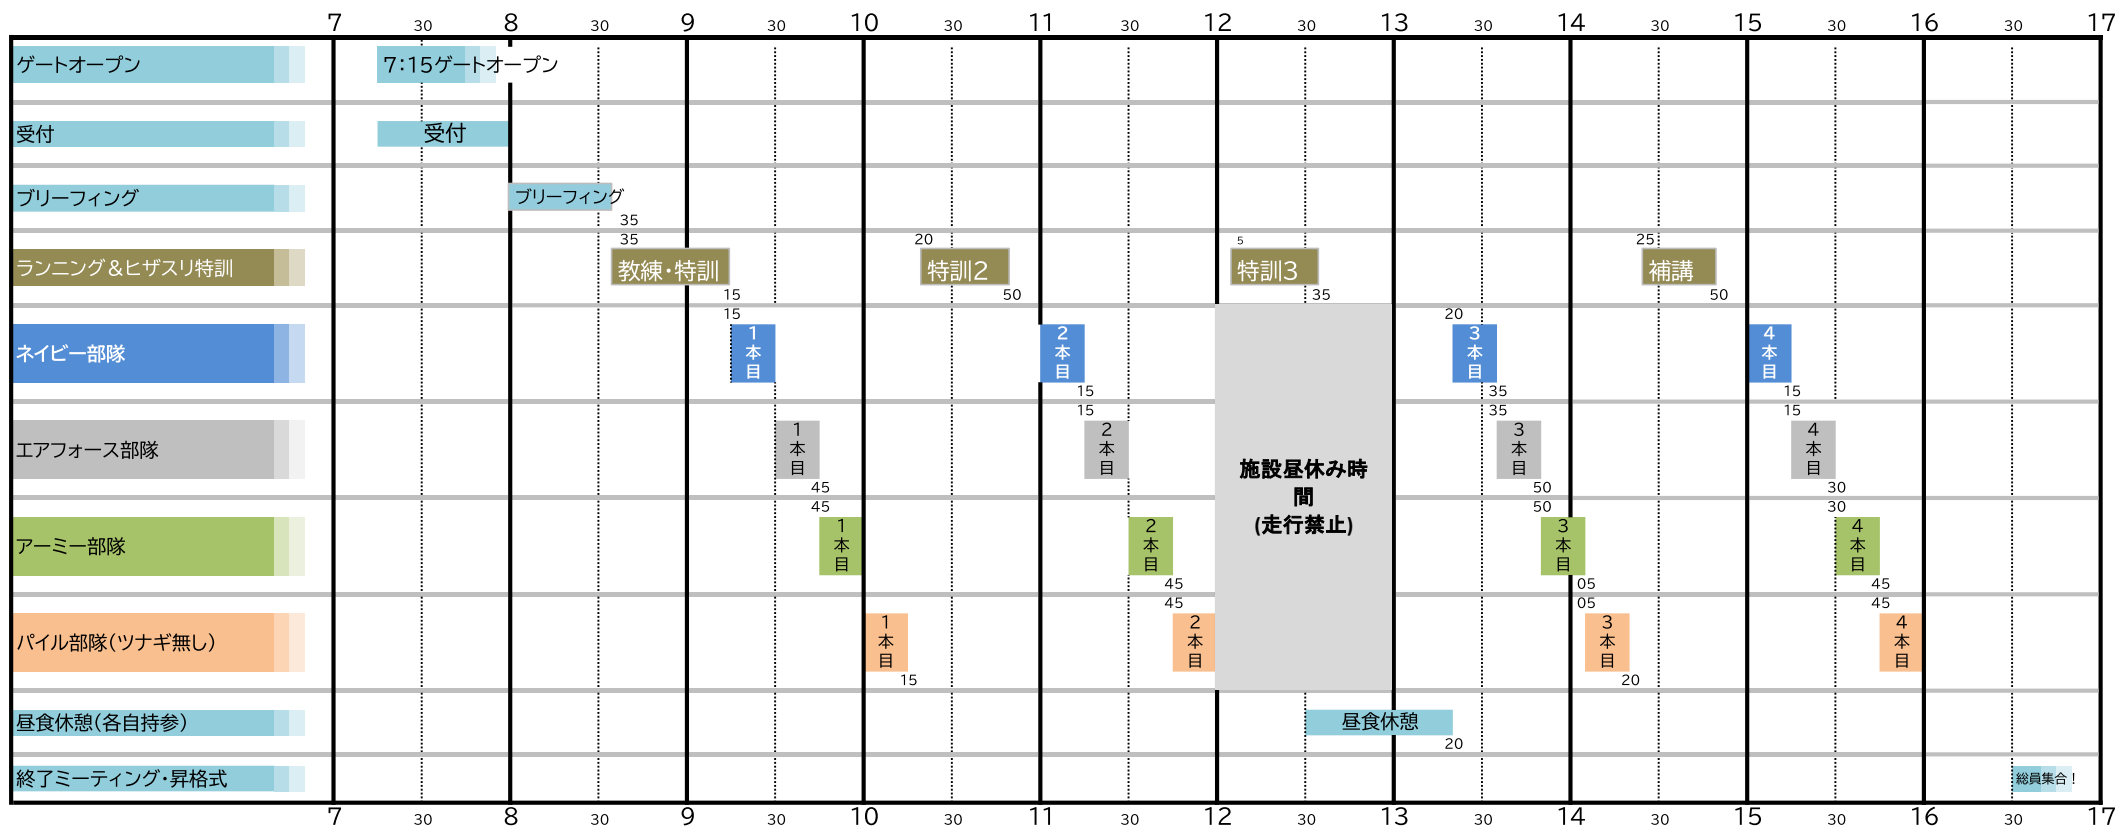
7 30 8 30 9 30 10 30 11 30 12 30 13 30 14 30 15 30 16 30 17

ゲートオープン
7:15ゲートオープン

受付
受付

ブリーフィング
ブリーフィング
35

ランニング＆ヒザスリ特訓
35
教練・特訓
15
20
特訓2
50
5
特訓3
35
25
補講
50

ネイビー部隊
15
1本目
2本目
15
20
3本目
35
4本目
15

エアフォース部隊
1本目
45
15
2本目
35
3本目
50
15
4本目
30

アーミー部隊
45
1本目
2本目
45
50
3本目
05
30
4本目
45

パイル部隊(ツナギ無し)
1本目
15
45
2本目
05
3本目
20
45
4本目

施設昼休み時間
(走行禁止)

昼食休憩(各自持参)
昼食休憩
20

終了ミーティング・昇格式
総員集合！

7 30 8 30 9 30 10 30 11 30 12 30 13 30 14 30 15 30 16 30 17